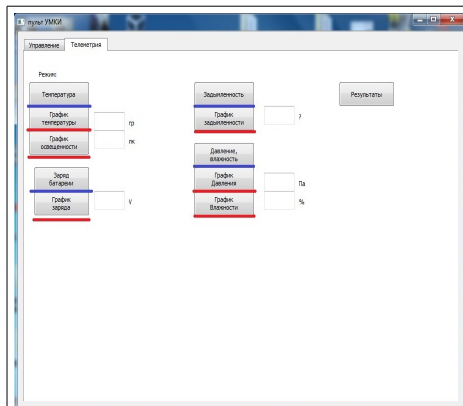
пульт УМКИ

Управление Телеметрия

Режим

Температура

График температуры гр

График освещенности лк

Заряд батареи

График заряда V

Задымленность

График задымленности у

Давление, влажность

График Давления Па

График Влажности %

Результаты